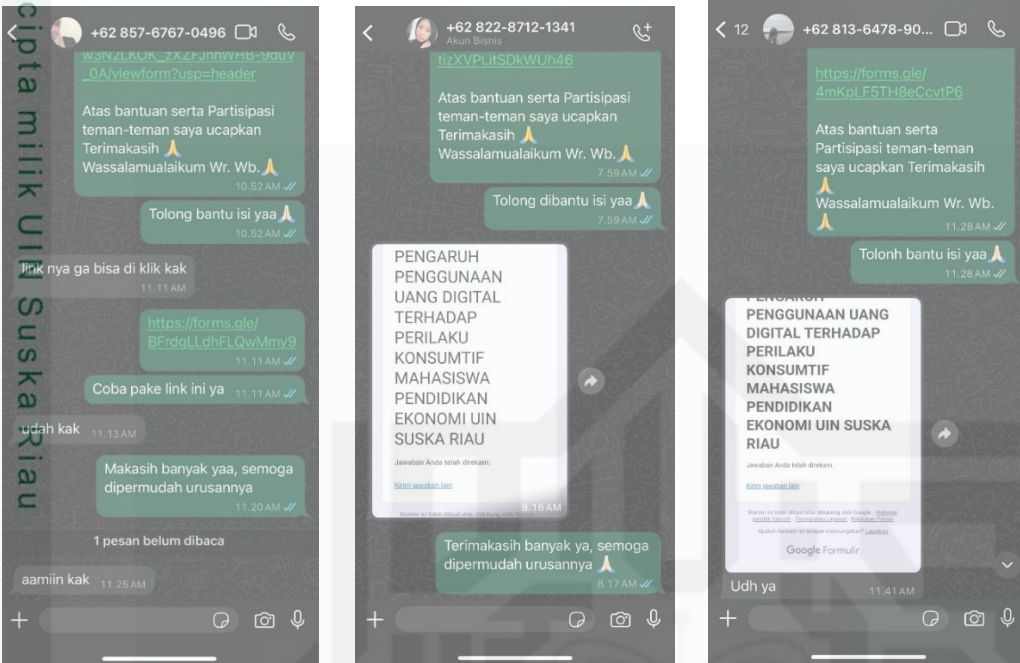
ipta milik UIN Suska Riau

+62 857-6767-0496

w3N2LKOK_zXZFJnnWHB-9duv_0A/viewform?usp=header

Atas bantuan serta Partisipasi teman-teman saya ucapkan Terimakasih 🙏
Wassalamualaikum Wr. Wb.🙏
10.52 AM

Tolong bantu isi yaa🙏
10.52 AM

link nya ga bisa di klik kak
11.11 AM

https://forms.gle/BFrdqLLdhFLQwMmy9
11.11 AM

Coba pake link ini ya 11.11 AM

udah kak 11.13 AM

Makasih banyak yaa, semoga dipermudah urusannya
11.20 AM

1 pesan belum dibaca

aamiin kak 11.25 AM

+62 822-8712-1341
Akun Bisnis

tizXVPLitSDkWUh46

Atas bantuan serta Partisipasi teman-teman saya ucapkan Terimakasih 🙏
Wassalamualaikum Wr. Wb.🙏
7.59 AM

Tolong dibantu isi yaa🙏
7.59 AM

PENGARUH PENGGUNAAN UANG DIGITAL TERHADAP PERILAKU KONSUMTIF MAHASISWA PENDIDIKAN EKONOMI UIN SUSKA RIAU

Jawaban Anda telah direkam.

Kirim jawaban lain

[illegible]
8.16 AM

Terimakasih banyak ya, semoga dipermudah urusannya 🙏
8.17 AM

12 +62 813-6478-90...

https://forms.gle/4mKpLF5TH8eCcvtP6

Atas bantuan serta Partisipasi teman-teman saya ucapkan Terimakasih 🙏
Wassalamualaikum Wr. Wb. 🙏
11.28 AM

Tolonh bantu isi yaa🙏
11.28 AM

PENGARUH PENGGUNAAN UANG DIGITAL TERHADAP PERILAKU KONSUMTIF MAHASISWA PENDIDIKAN EKONOMI UIN SUSKA RIAU

Jawaban Anda telah direkam.

Kirim jawaban lain

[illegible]

Google Formulir

Udh ya 11.41 AM